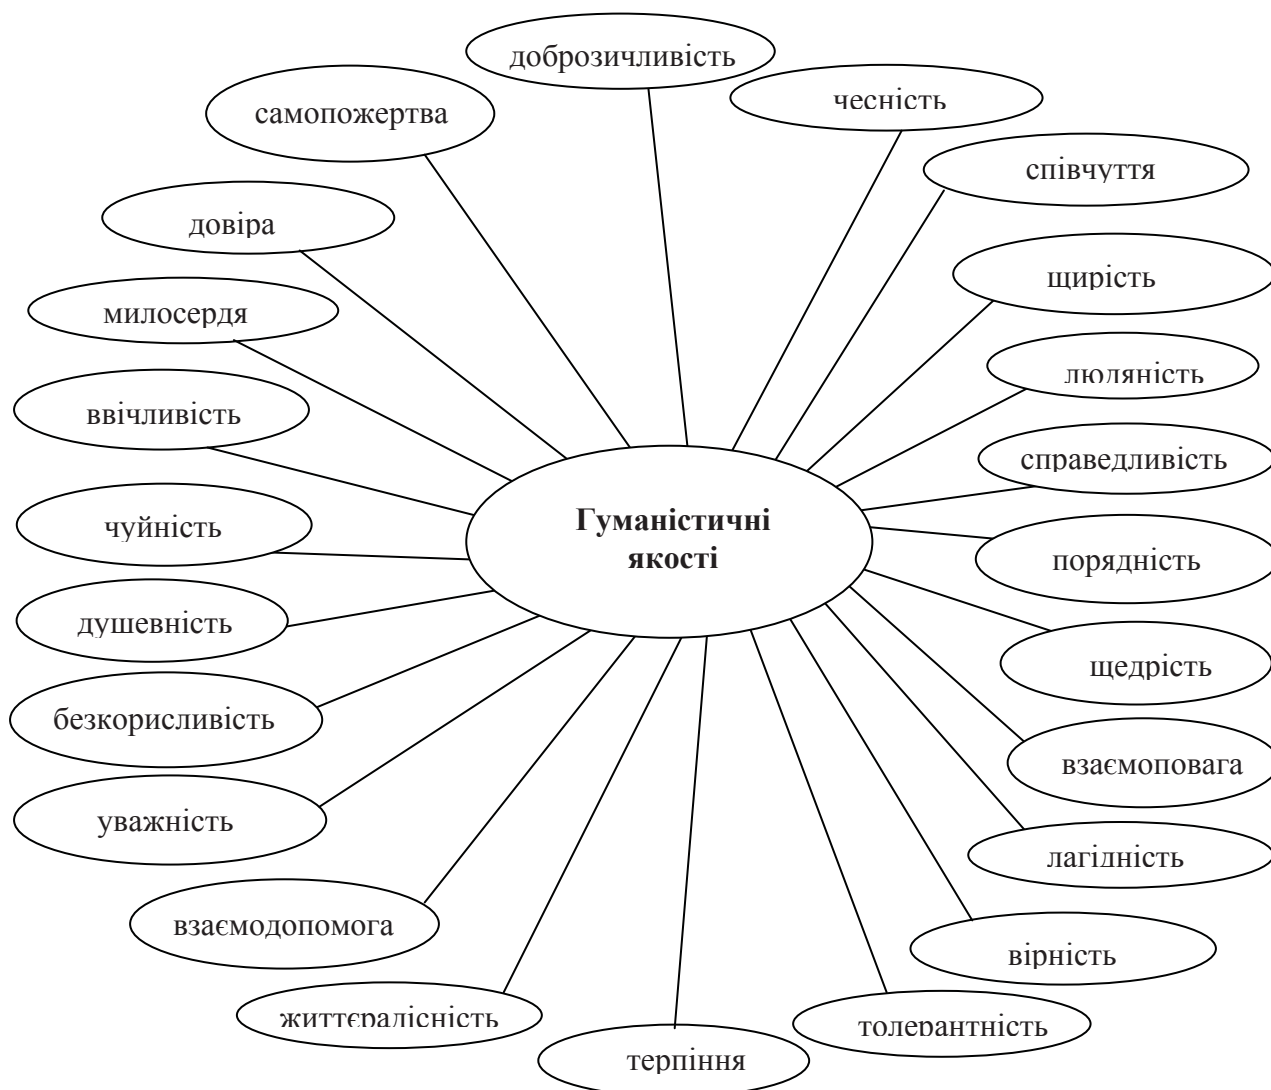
доброзичливість

самопожертва

чесність

співчуття

довіра

щирість

милосердя

людяність

ввічливість

справедливість

Гуманістичні якості

чуйність

порядність

душевність

щедрість

безкорисливість

взаємоповага

уважність

лагідність

взаємодопомога

вірність

життєрадісність

толерантність

терпіння